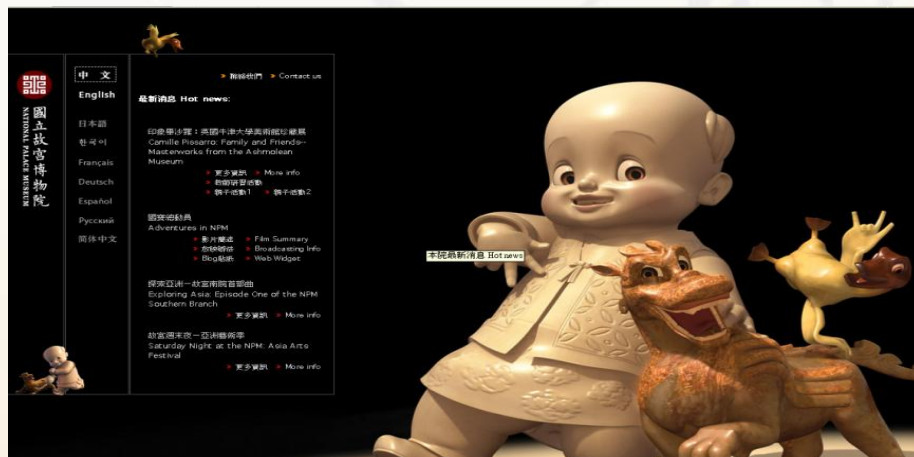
國立故宮博物院
NATIONAL PALACE MUSEUM

中 文
English
日本語
한국어
Français
Deutsch
Español
Русский
简体中文

» 聯絡我們 » Contact us

最新消息 Hot news:

印象畢沙羅：英國牛津大學美術館珍藏展
Camille Pissarro: Family and Friends--Masterworks from the Ashmolean Museum
» 更多資訊 » More info
» 教師研習活動
» 親子活動1 » 親子活動2

國寶總動員
Adventures in NPM
» 影片簡述 » Film Summary
» 放映場次 » Broadcasting Info
» Blog貼紙 » Web Widget

探索亞洲－故宮南院首部曲
Exploring Asia: Episode One of the NPM Southern Branch
» 更多資訊 » More info

故宮週末夜－亞洲藝術季
Saturday Night at the NPM: Asia Arts Festival
» 更多資訊 » More info

本院最新消息 Hot news